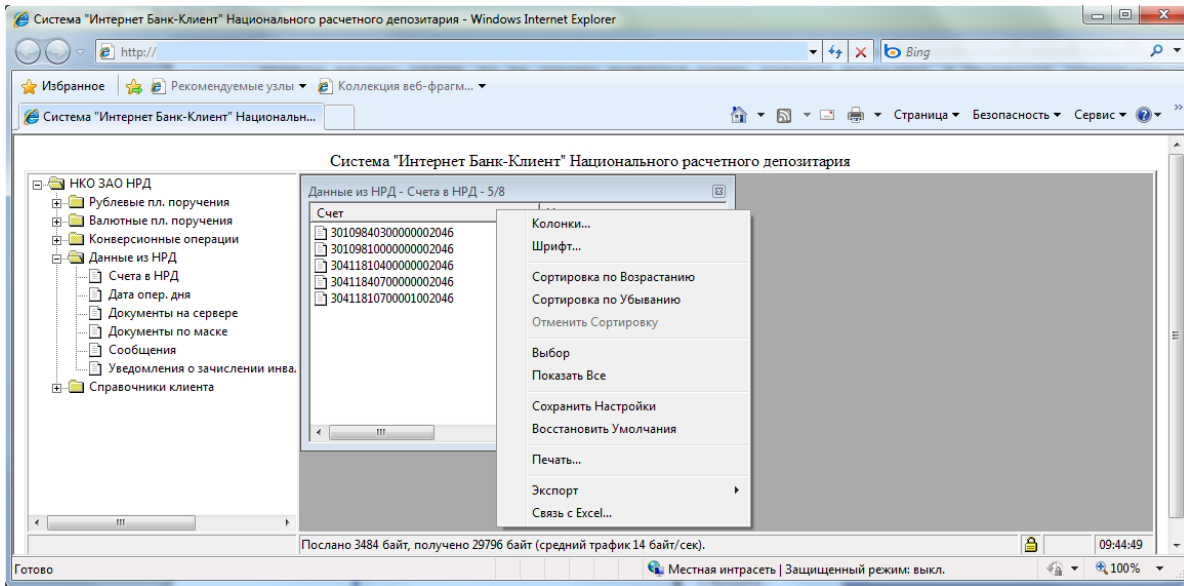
Система "Интернет Банк-Клиент" Национального расчетного депозитария - Windows Internet Explorer

http://

Bing

Избранное | Рекомендуемые узлы ▾ | Коллекция веб-фрагм... ▾

Система "Интернет Банк-Клиент" Национальн...

Страница ▾ Безопасность ▾ Сервис ▾

Система "Интернет Банк-Клиент" Национального расчетного депозитария

НКО ЗАО НРД
Рублевые пл. поручения
Валютные пл. поручения
Конверсионные операции
Данные из НРД
Счета в НРД
Дата опер. дня
Документы на сервере
Документы по маске
Сообщения
Уведомления о зачислении инва.
Справочники клиента

Данные из НРД - Счета в НРД - 5/8

Счет
30109840300000002046
30109810000000002046
30411810400000002046
30411840700000002046
30411810700001002046

Колонки...
Шрифт...
Сортировка по Возрастанию
Сортировка по Убыванию
Отменить Сортировку
Выбор
Показать Все
Сохранить Настройки
Восстановить Умолчания
Печать...
Экспорт
Связь с Excel...

Послано 3484 байт, получено 29796 байт (средний трафик 14 байт/сек).

09:44:49

Готово

Местная интрасеть | Защищенный режим: выкл.

100%